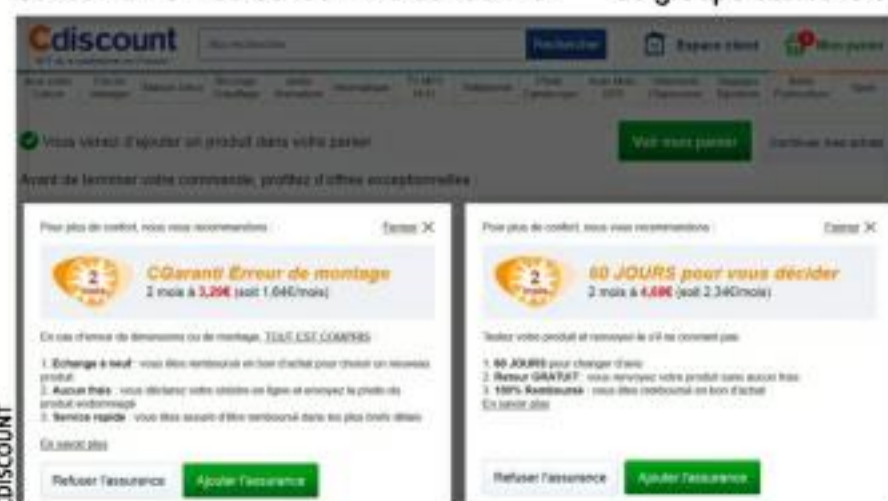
Cdiscount

Rechercher

Espace client

Mon panier

Vous venez d'ajouter un produit dans votre panier

Voir mon panier

Continuer mes achats

Avant de terminer votre commande, profitez d'offres exceptionnelles

Pour plus de confort, nous vous recommandons :

Fermer ✕

2

CGaranti Erreur de montage

2 mois à 3,29€ (soit 1,64€/mois)

En cas d'erreur de dimensions ou de montage, TOUT EST COMPRIS

1. Echange à neuf : vous êtes remboursé en bon d'achat pour choisir un nouveau produit
2. Aucun frais : vous déclarez votre sinistre en ligne et envoyez la photo du produit endommagé
3. Service rapide : vous êtes assuré d'être remboursé dans les plus brefs délais

En savoir plus

Refuser l'assurance

Ajouter l'assurance

Pour plus de confort, nous vous recommandons :

Fermer ✕

2

60 JOURS pour vous décider

2 mois à 4,69€ (soit 2,34€/mois)

Testez votre produit et renvoyez-le s'il ne convient pas

1. 60 JOURS pour changer d'avis
2. Retour GRATUIT : vous renvoyez votre produit sans aucun frais
3. 100% Remboursé : vous êtes remboursé en bon d'achat

En savoir plus

Refuser l'assurance

Ajouter l'assurance

CDISCOUNT